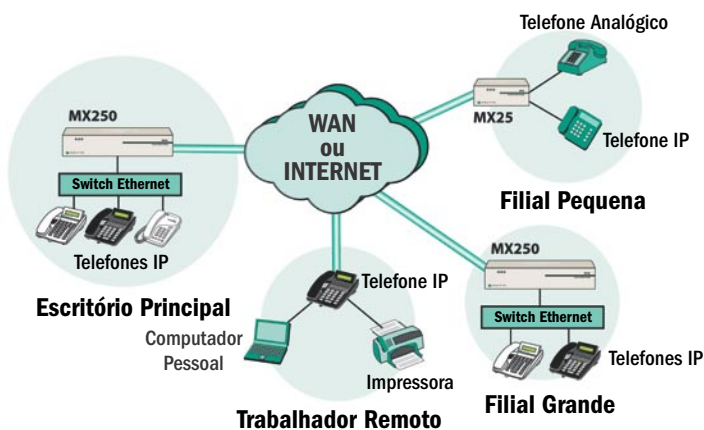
Telefone Analógico

MX250

WAN ou INTERNET

MX25

Telefone IP

Switch Ethernet

Filial Pequena

Telefones IP

MX250

Telefone IP

Escritório Principal

Switch Ethernet

Computador Pessoal

Telefones IP

Impressora

Trabalhador Remoto

Filial Grande